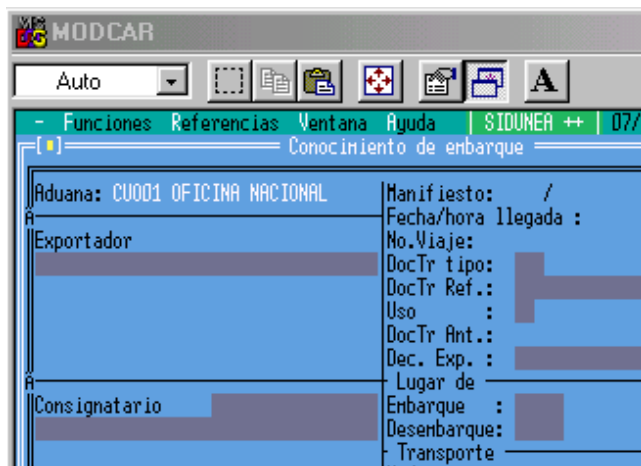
MODCAR

Auto

A

- Funciones Referencias Ventana Ayuda | SIDUNEA ++ | 07/

[■] Conocimiento de embarque

Aduana: CU001 OFICINA NACIONAL

Exportador

Consignatario

Manifiesto: /
Fecha/hora llegada :
No.Viaje:
DocTr tipo:
DocTr Ref.:
Uso :
DocTr Ant.:
Dec. Exp. :
Lugar de
Embarque :
Desembarque:
Transporte